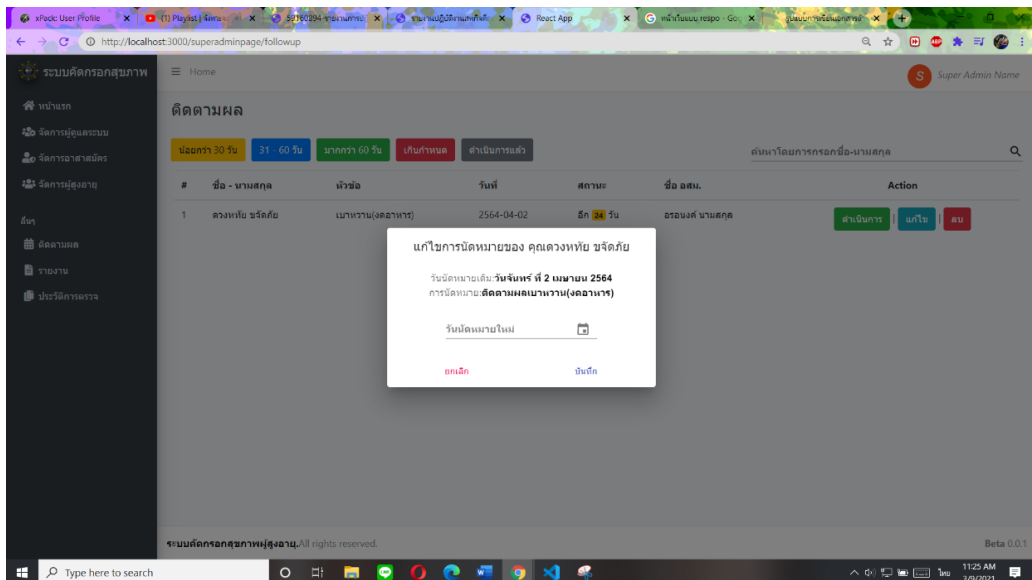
xPack: User Profile | (1) Playlist | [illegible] | 59160394 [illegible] | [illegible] | React App | หน้าเว็บแบบ respo - Go | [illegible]

http://localhost:3000/superadminpage/followup

ระบบคัดกรอกสุขภาพ

Home

Super Admin Name

หน้าแรก
จัดการผู้ดูแลระบบ
จัดการอาสาสมัคร
จัดการผู้สูงอายุ

อื่นๆ
ติดตามผล
รายงาน
ประวัติการตรวจ

ติดตามผล

น้อยกว่า 30 วัน | 31 - 60 วัน | มากกว่า 60 วัน | เกินกำหนด | ดำเนินการแล้ว

ค้นหาโดยการกรอกชื่อ-นามสกุล

| # | ชื่อ - นามสกุล | หัวข้อ | วันที่ | สถานะ | ชื่อ อสม. | Action |
|---|---|---|---|---|---|---|
| 1 | ดวงหทัย ขจัดภัย | เบาหวาน(งดอาหาร) | 2564-04-02 | อีก 24 วัน | อรอนงค์ นามสกุล | ดำเนินการ แก้ไข ลบ |

แก้ไขการนัดหมายของ คุณดวงหทัย ขจัดภัย

วันนัดหมายเดิม:วันจันทร์ ที่ 2 เมษายน 2564
การนัดหมาย:ติดตามผลเบาหวาน(งดอาหาร)

วันนัดหมายใหม่

ยกเลิก
บันทึก

ระบบคัดกรอกสุขภาพผู้สูงอายุ.All rights reserved.

Beta 0.0.1

Type here to search

11:25 AM
3/9/2021